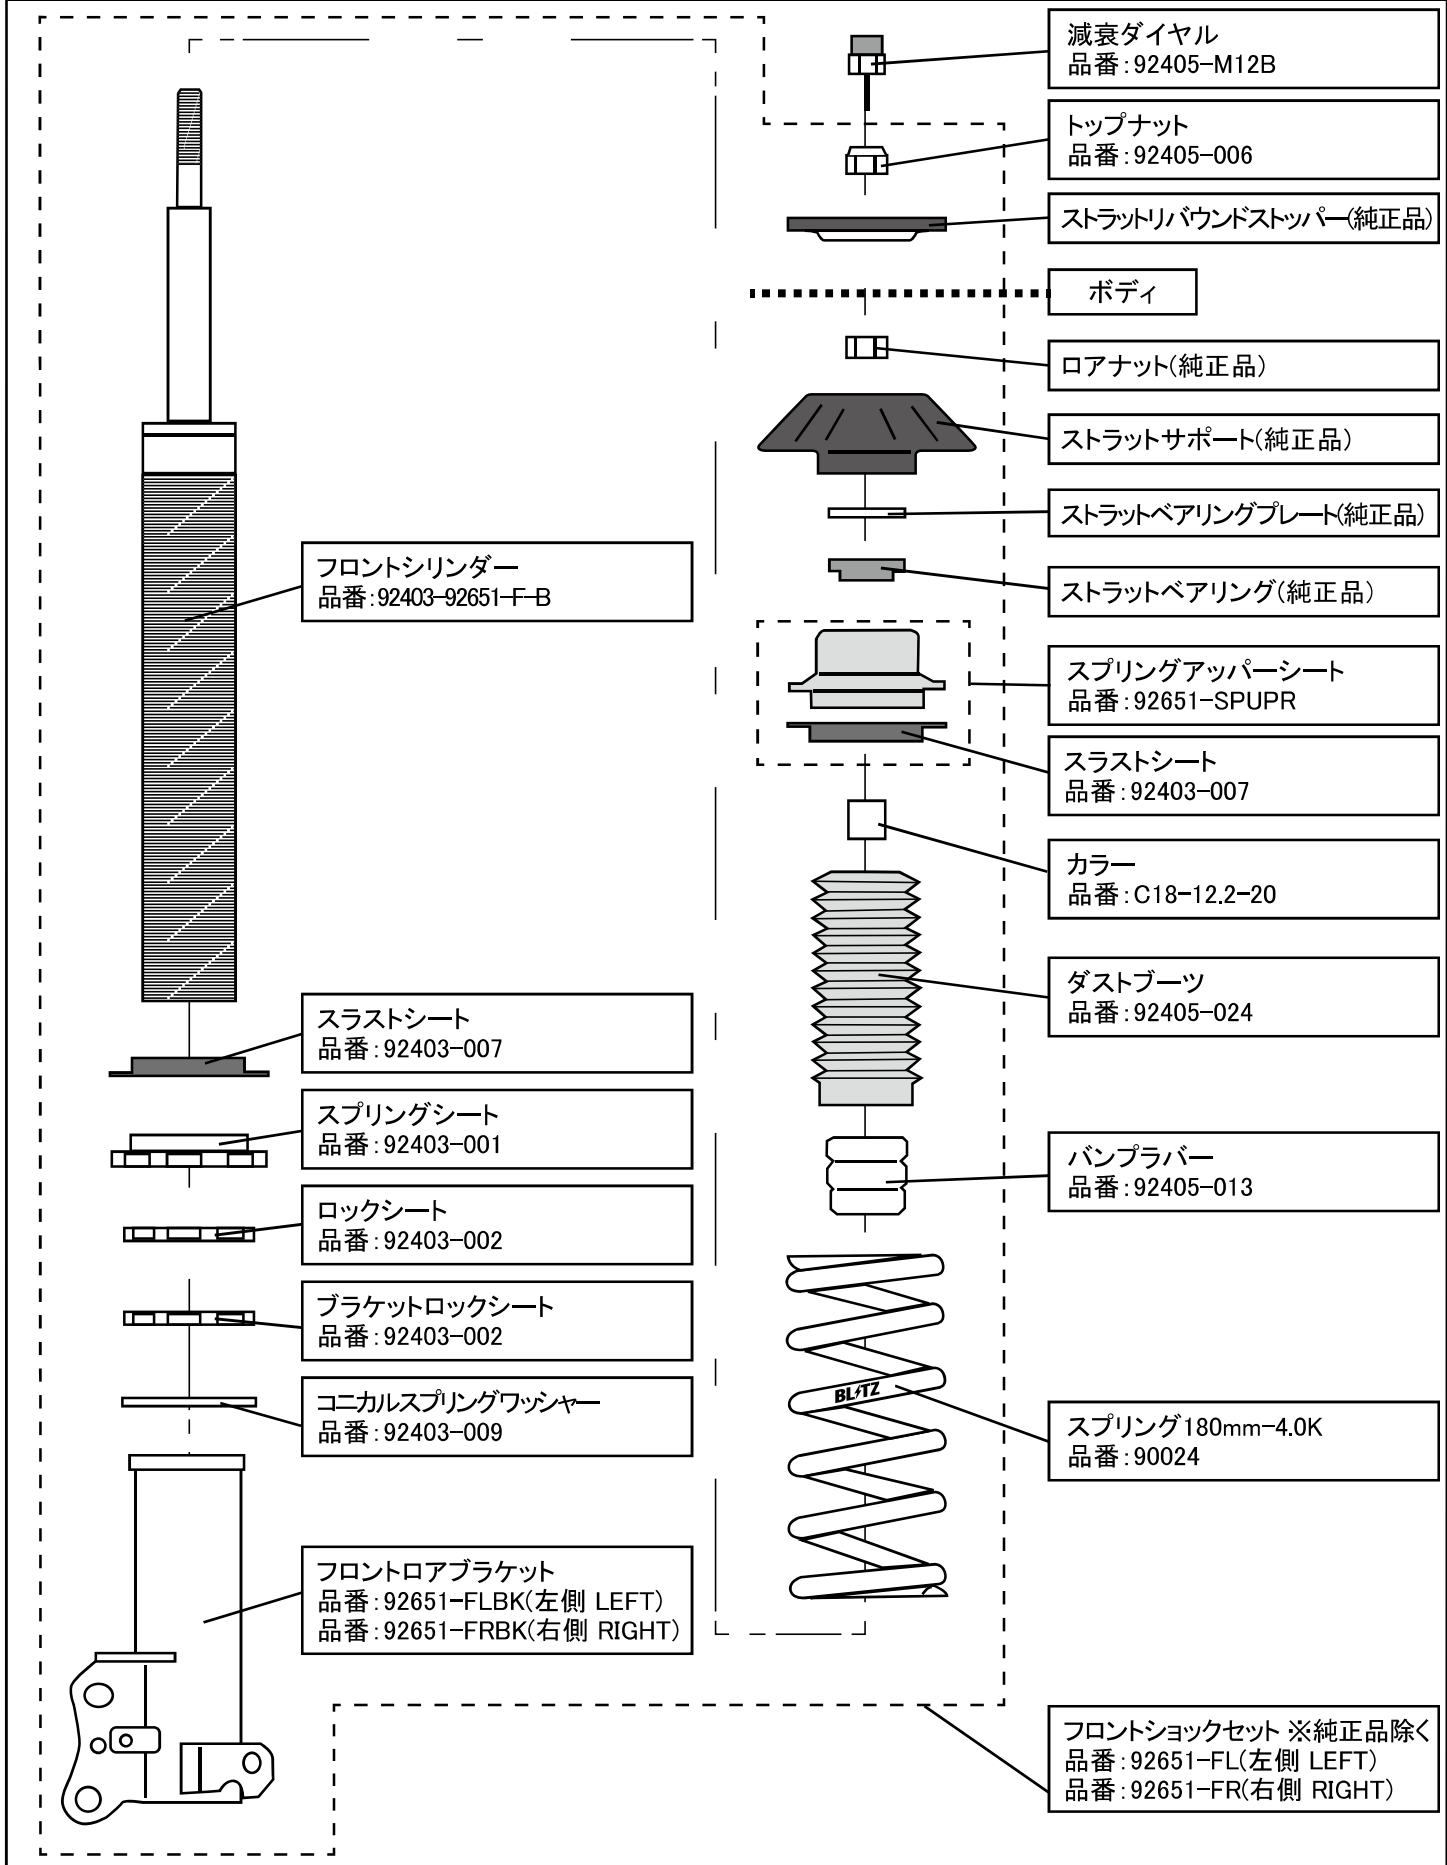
減衰ダイヤル
品番：92405-M12B

トップナット
品番：92405-006

ストラットリバウンドストッパー(純正品)

ボディ

ロアナット(純正品)

ストラットサポート(純正品)

ストラットベアリングプレート(純正品)

ストラットベアリング(純正品)

スプリングアッパーシート
品番：92651-SPUPR

スラストシート
品番：92403-007

カラー
品番：C18-12.2-20

ダストブーツ
品番：92405-024

バンプラバー
品番：92405-013

スプリング180mm-4.0K
品番：90024

フロントシリンダー
品番：92403-92651-F-B

スラストシート
品番：92403-007

スプリングシート
品番：92403-001

ロックシート
品番：92403-002

ブラケットロックシート
品番：92403-002

コニカルスプリングワッシャー
品番：92403-009

フロントロアブラケット
品番：92651-FLBK(左側 LEFT)
品番：92651-FRBK(右側 RIGHT)

BLITZ

フロントショックセット ※純正品除く
品番：92651-FL(左側 LEFT)
品番：92651-FR(右側 RIGHT)